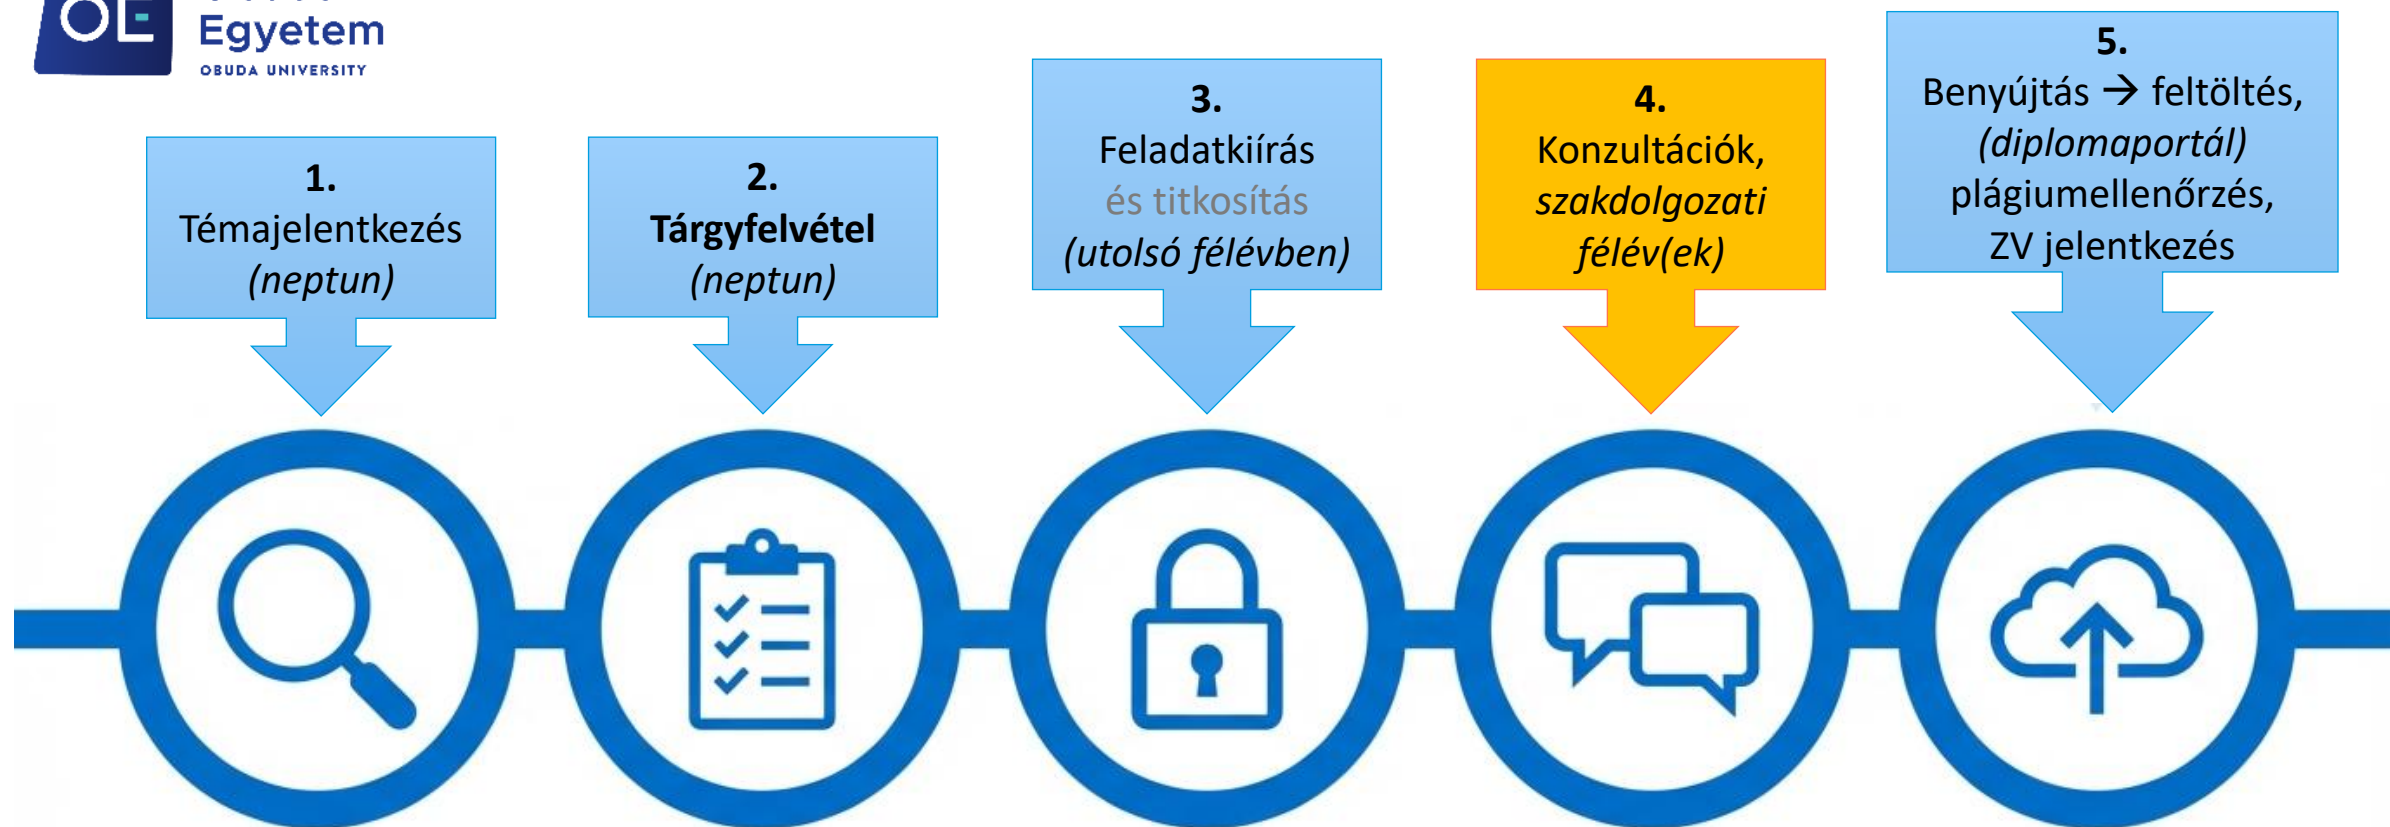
OE Egyetem
OBUDA UNIVERSITY

1.
Témajelentkezés
(neptun)

2.
Tárgyfelvétel
(neptun)

3.
Feladatkiírás
és titkosítás
(utolsó félévben)

4.
Konzultációk,
szakdolgozati
félév(ek)

5.
Benyújtás → feltöltés,
(diplomaportál)
plágiumellenőrzés,
ZV jelentkezés